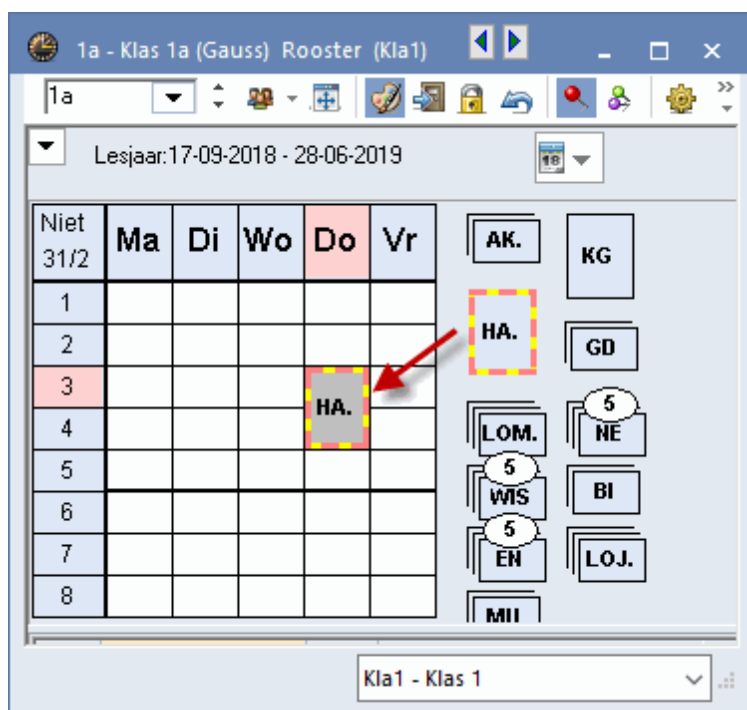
1a - Klas 1a (Gauss) Rooster (Kla1)

1a

Lesjaar:17-09-2018 - 28-06-2019

| Niet 31/2 | Ma | Di | Wo | Do | Vr |
|---|---|---|---|---|---|
| 1 | | | | | |
| 2 | | | | | |
| 3 | | | | HA. | |
| 4 | | | | | |
| 5 | | | | | |
| 6 | | | | | |
| 7 | | | | | |
| 8 | | | | | |

AK.
KG
HA.
GD
LOM.
5
NE
5
WIS
BI
5
EN
LOJ.
MU

Kla1 - Klas 1